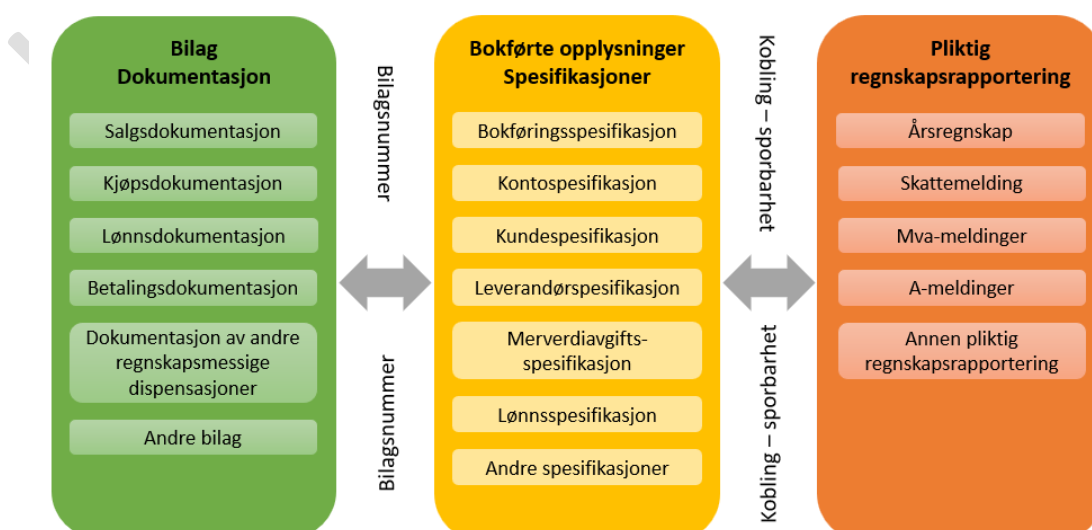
Bilag
Dokumentasjon

Salgsdokumentasjon

Kjøpsdokumentasjon

Lønnsdokumentasjon

Betalingsdokumentasjon

Dokumentasjon av andre regnskapsmessige dispensasjoner

Andre bilag

Bilagsnummer

Bilagsnummer

Bokførte opplysninger
Spesifikasjoner

Bokføringsspesifikasjon

Kontospesifikasjon

Kundespesifikasjon

Leverandørspesifikasjon

Merverdiavgifts-spesifikasjon

Lønnsspesifikasjon

Andre spesifikasjoner

Kobling – sporbarhet

Kobling – sporbarhet

Pliktig
regnskapsrapportering

Årsregnskap

Skattemelding

Mva-meldinger

A-meldinger

Annen pliktig regnskapsrapportering